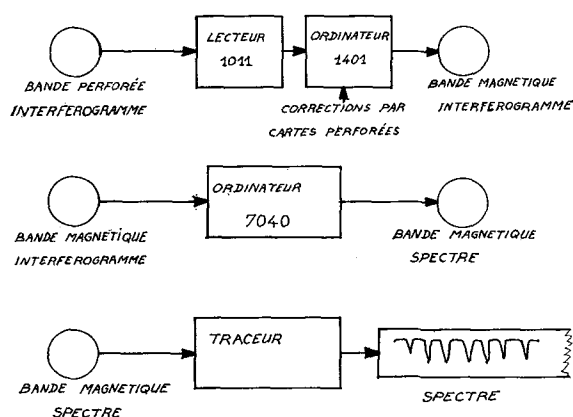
LECTEUR
1011

ORDINATEUR
1401

BANDE PERFORÉE
INTERFEROGRAMME

BANDE MAGNETIQUE
INTERFEROGRAMME

CORRECTIONS PAR
CARTES PERFORÉES

ORDINATEUR
7040

BANDE MAGNETIQUE
INTERFEROGRAMME

BANDE MAGNETIQUE
SPECTRE

TRACEUR

BANDE MAGNETIQUE
SPECTRE

SPECTRE